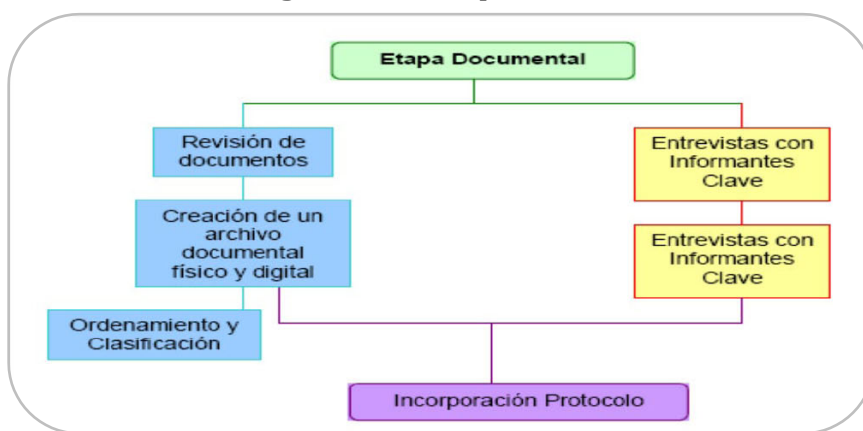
Etapa Documental

Revisión de documentos

Creación de un archivo documental físico y digital

Ordenamiento y Clasificación

Entrevistas con Informantes Clave

Entrevistas con Informantes Clave

Incorporación Protocolo